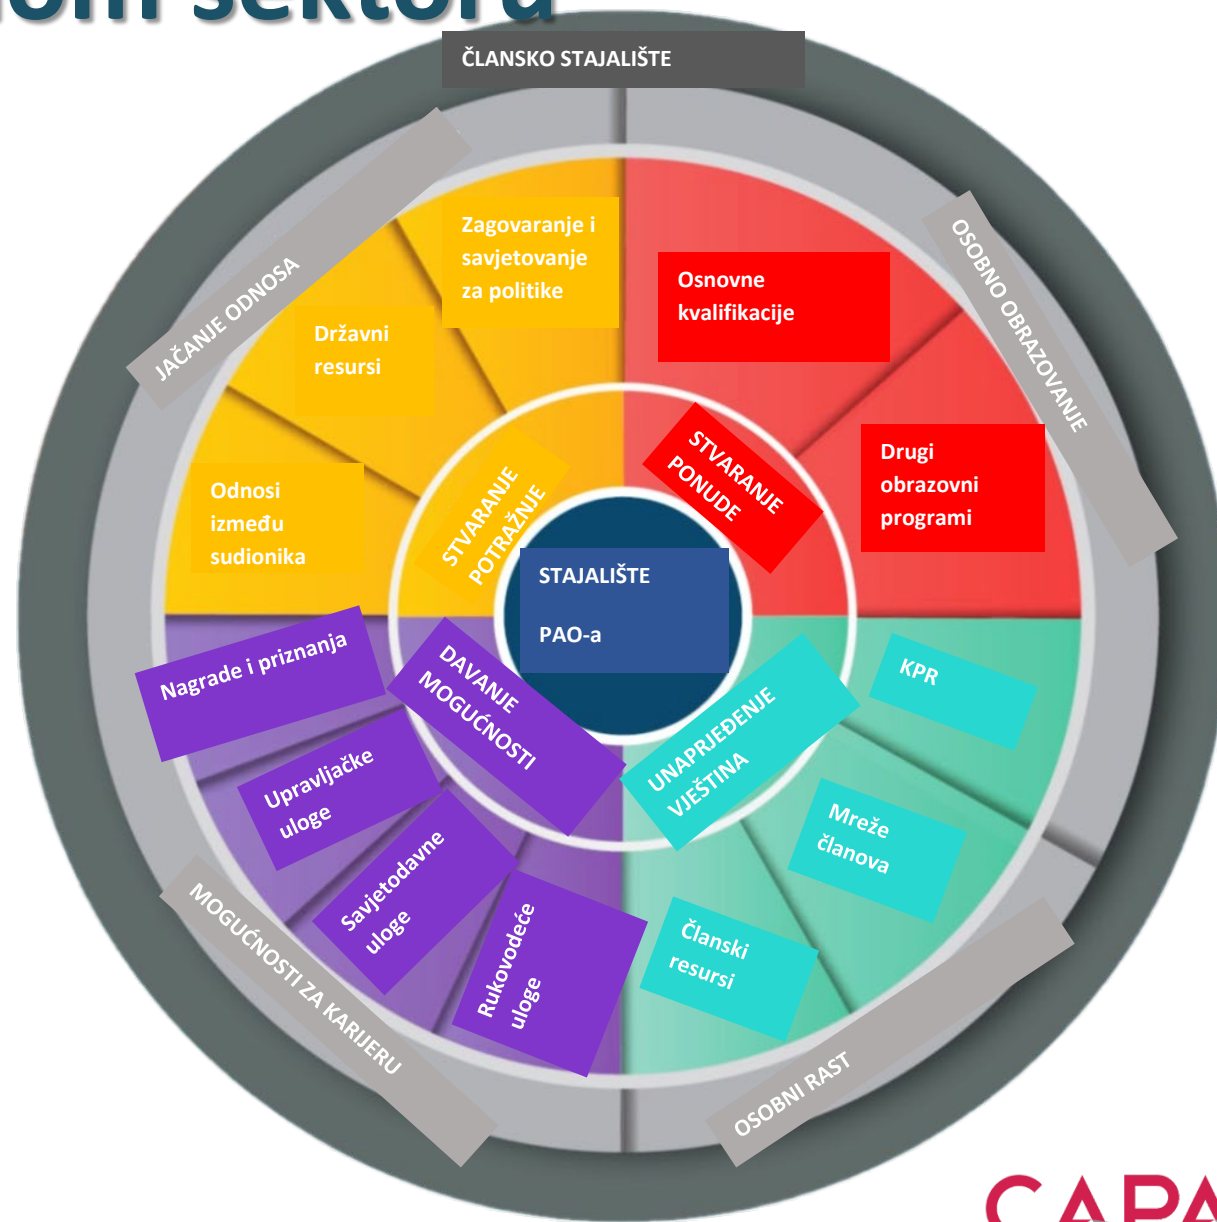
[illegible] sektoru

ČLANSKO STAJALIŠTE

JAČANJE ODNOSA

OSOBNO OBRAZOVANJE

Zagovaranje i savjetovanje za politike

Državni resursi

Odnosi između sudionika

Osnovne kvalifikacije

Drugi obrazovni programi

STVARANJE POTRAŽNJE

STVARANJE PONUDE

STAJALIŠTE

PAO-a

DAVANJE MOGUĆNOSTI

UNAPRJEĐENJE VJEŠTINA

Nagrade i priznanja

Upravljačke uloge

Savjetodavne uloge

Rukovodeće uloge

KPR

Mreže članova

Članski resursi

MOGUĆNOSTI ZA KARIJERU

OSOBNI RAST

CAPA